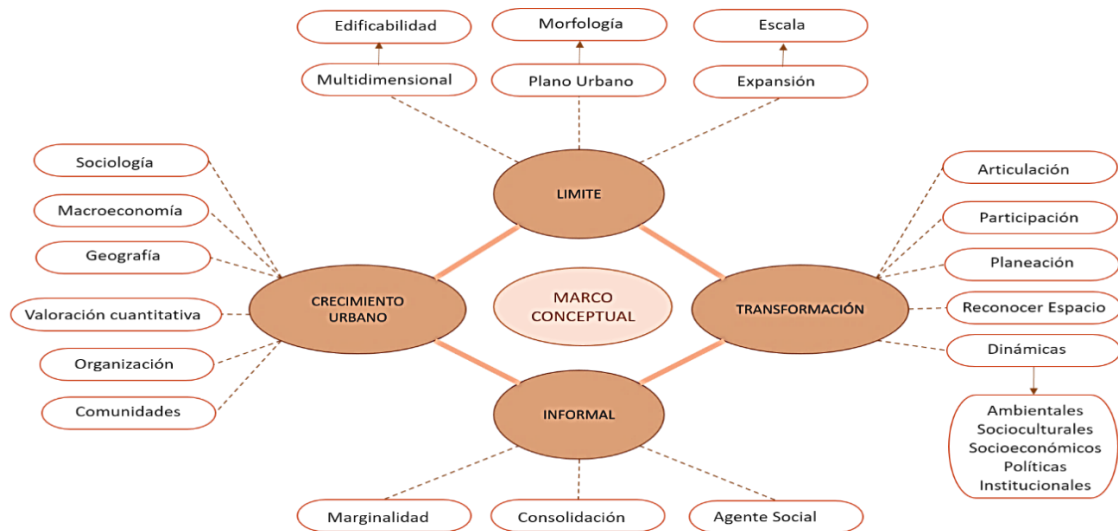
Edificabilidad

Morfología

Escala

Multidimensional

Plano Urbano

Expansión

LIMITE

Sociología

Macroeconomía

Geografía

Valoración cuantitativa

Organización

Comunidades

CRECIMIENTO URBANO

MARCO CONCEPTUAL

Articulación

Participación

Planeación

Reconocer Espacio

Dinámicas

TRANSFORMACIÓN

Ambientales
Socioculturales
Socioeconómicos
Políticas
Institucionales

INFORMAL

Marginalidad

Consolidación

Agente Social